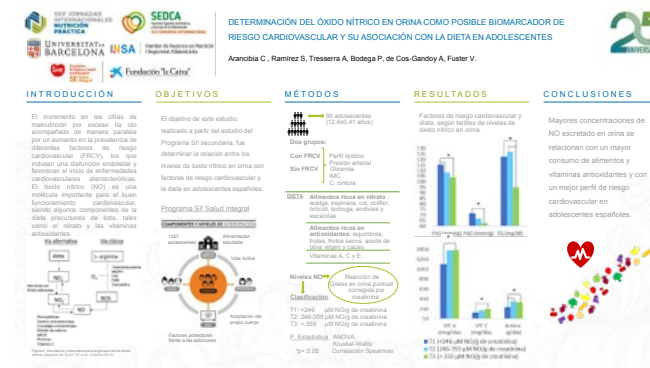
XXV JORNADAS INTERNACIONALES NUTRICIÓN PRÁCTICA

SEDCA

UNIVERSITAT DE BARCELONA

INSA

Fundación "la Caixa"

DETERMINACIÓN DEL ÓXIDO NÍTRICO EN ORINA COMO POSIBLE BIOMARCADOR DE RIESGO CARDIOVASCULAR Y SU ASOCIACIÓN CON LA DIETA EN ADOLESCENTES

Arancibia C , Ramírez S, Tresserra A, Bodega P, de Cos-Gandoy A, Fuster V.

25

INTRODUCCIÓN

El incremento en las cifras de malnutrición por exceso ha ido acompañado de manera paralela por un aumento en la prevalencia de diferentes factores de riesgo cardiovascular (FRCV), los que inducen una disfunción endotelial y favorecen el inicio de enfermedades cardiovasculares ateroscleróticas. El óxido nítrico (NO) es una molécula importante para el buen funcionamiento cardiovascular, siendo algunos componentes de la dieta precursores de éste, tales como el nitrato y las vitaminas antioxidantes.

Vía alternativa

Vía clásica

dieta

L-arginina

$NO_3^-$

$NO_2^-$

NO

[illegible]

OBJETIVOS

El objetivo de este estudio, realizado a partir del estudio del Programa SI! secundaria, fue determinar la relación entre los niveles de óxido nítrico en orina con factores de riesgo cardiovascular y la dieta en adolescentes españoles.

Programa SI! Salud integral

1327 adolescentes

Alimentación saludable

Vida Activa

Aceptación del propio cuerpo

Factores protectores frente a las adicciones

MÉTODOS

95 adolescentes (12.4±0,41 años)

Dos grupos:

Con FRCV

Sin FRCV

Perfil lipídico
Presión arterial
Glicemia
IMC
C. cintura

DIETA

Alimentos ricos en nitrato: acelga, espinaca, col, coliflor, brócoli, lechuga, endivias y escarolas

Alimentos ricos en antioxidantes: legumbres, frutas, frutos secos, aceite de oliva virgen y cacao

Vitaminas A, C y E.

Niveles NO

Reacción de Griess en orina puntual corregida por creatinina

Clasificación

T1: <246 μM $NO/g$ de creatinina
T2: 246-355 μM $NO/g$ de creatinina
T3: > 355 μM $NO/g$ de creatinina

P. Estadística: ANOVA, Kruskal-Wallis
*p < 0.05 Correlación Spearman

RESULTADOS

Factores de riesgo cardiovascular y dieta, según terciles de niveles de óxido nítrico en orina.

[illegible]

T1 (<246 μM NO/g de creatinina)
T2 (246-355 μM NO/g de creatinina)
T3 (> 355 μM NO/g de creatinina)

CONCLUSIONES

Mayores concentraciones de NO excretado en orina se relacionan con un mayor consumo de alimentos y vitaminas antioxidantes y con un mejor perfil de riesgo cardiovascular en adolescentes españoles.